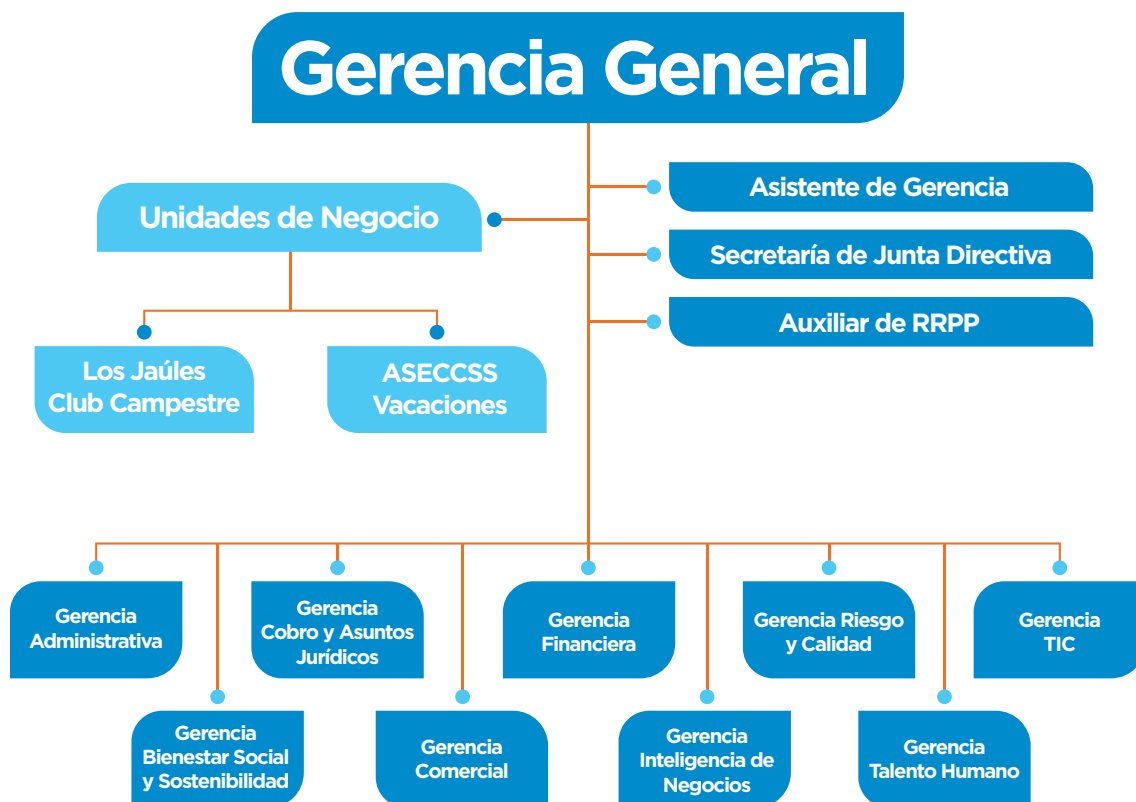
Gerencia General

Asistente de Gerencia

Secretaría de Junta Directiva

Auxiliar de RRPP

Unidades de Negocio

Los Jaúles Club Campestre

ASECCSS Vacaciones

Gerencia Administrativa

Gerencia Cobro y Asuntos Jurídicos

Gerencia Financiera

Gerencia Riesgo y Calidad

Gerencia TIC

Gerencia Bienestar Social y Sostenibilidad

Gerencia Comercial

Gerencia Inteligencia de Negocios

Gerencia Talento Humano